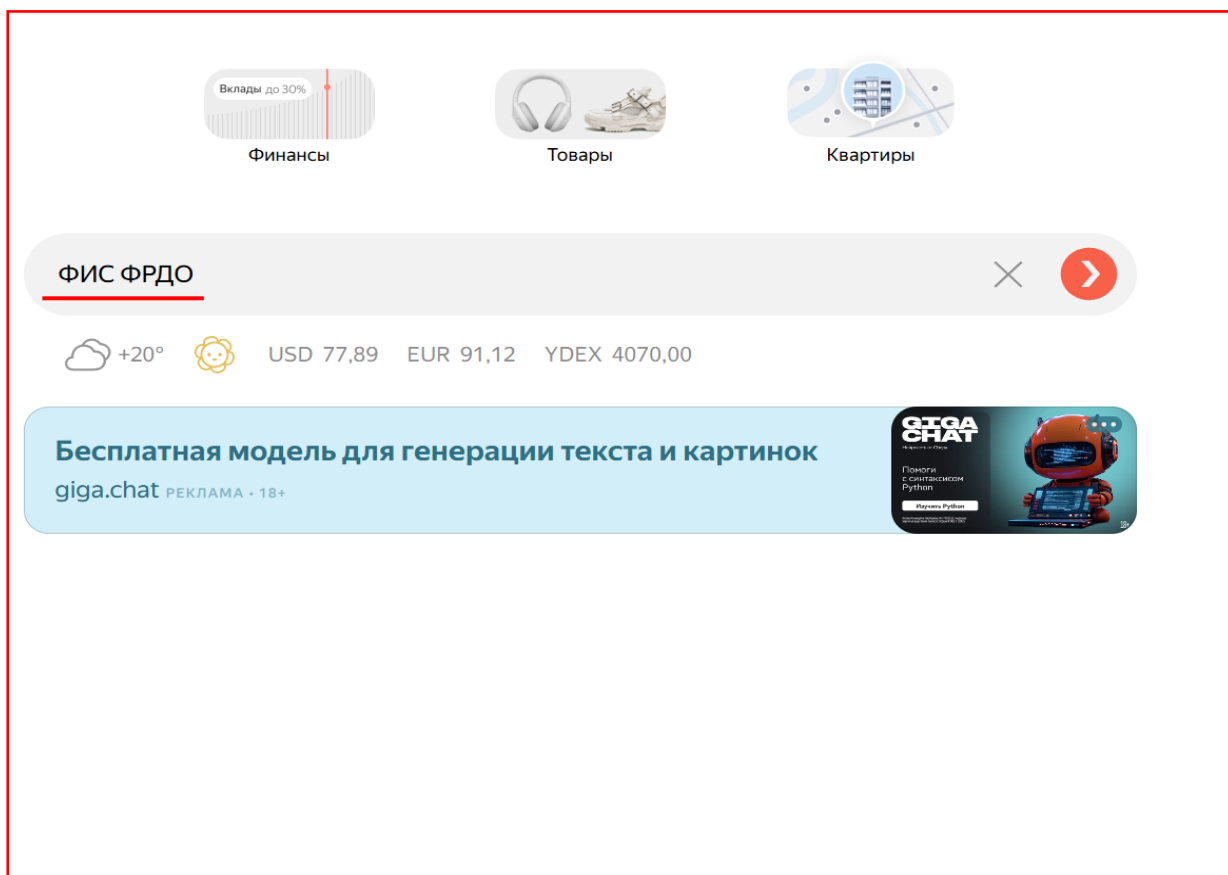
Вклады до 30%
Финансы

Товары

Квартиры

ФИС ФРДО

+20° USD 77,89 EUR 91,12 YDEX 4070,00

Бесплатная модель для генерации текста и картинок
giga.chat РЕКЛАМА • 18+

GIGA CHAT
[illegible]
Помоги с синтаксисом Python
Изучить Python
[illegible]